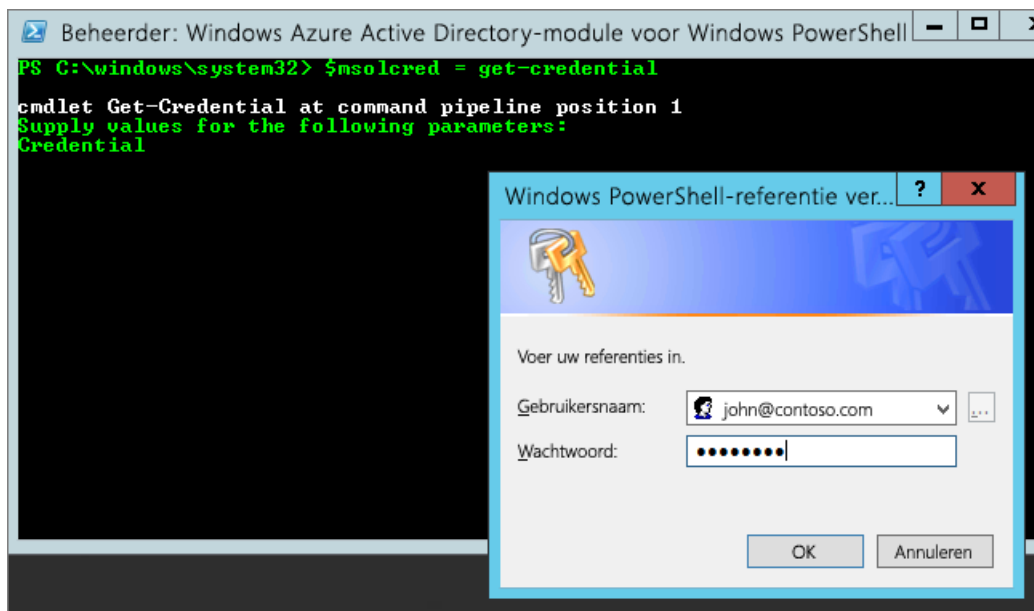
Beheerder: Windows Azure Active Directory-module voor Windows PowerShell

PS C:\windows\system32> $msolcred = get-credential

cmdlet Get-Credential at command pipeline position 1
Supply values for the following parameters:
Credential

Windows PowerShell-referentie ver...

?

X

Voer uw referenties in.

Gebruikersnaam: john@contoso.com

...

Wachtwoord: ••••••••

OK

Annuleren